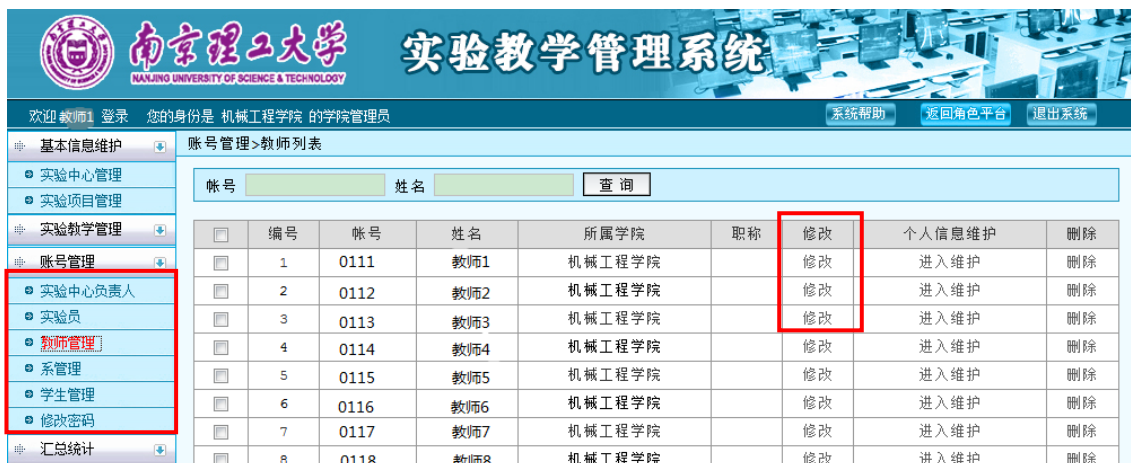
南京理工大学
NANJING UNIVERSITY OF SCIENCE & TECHNOLOGY
实验教学管理系统

欢迎教师1 登录 您的身份是 机械工程学院 的学院管理员
系统帮助 返回角色平台 退出系统

基本信息维护
实验中心管理
实验项目管理
实验教学管理
账号管理
实验中心负责人
实验员
教师管理
系管理
学生管理
修改密码
汇总统计

账号管理>教师列表

帐号 姓名 查询

| | 编号 | 帐号 | 姓名 | 所属学院 | 职称 | 修改 | 个人信息维护 | 删除 |
|---|---|---|---|---|---|---|---|---|
| | 1 | 0111 | 教师1 | 机械工程学院 | | 修改 | 进入维护 | 删除 |
| | 2 | 0112 | 教师2 | 机械工程学院 | | 修改 | 进入维护 | 删除 |
| | 3 | 0113 | 教师3 | 机械工程学院 | | 修改 | 进入维护 | 删除 |
| | 4 | 0114 | 教师4 | 机械工程学院 | | 修改 | 进入维护 | 删除 |
| | 5 | 0115 | 教师5 | 机械工程学院 | | 修改 | 进入维护 | 删除 |
| | 6 | 0116 | 教师6 | 机械工程学院 | | 修改 | 进入维护 | 删除 |
| | 7 | 0117 | 教师7 | 机械工程学院 | | 修改 | 进入维护 | 删除 |
| | 8 | 0118 | 教师8 | 机械工程学院 | | 修改 | 进入维护 | 删除 |